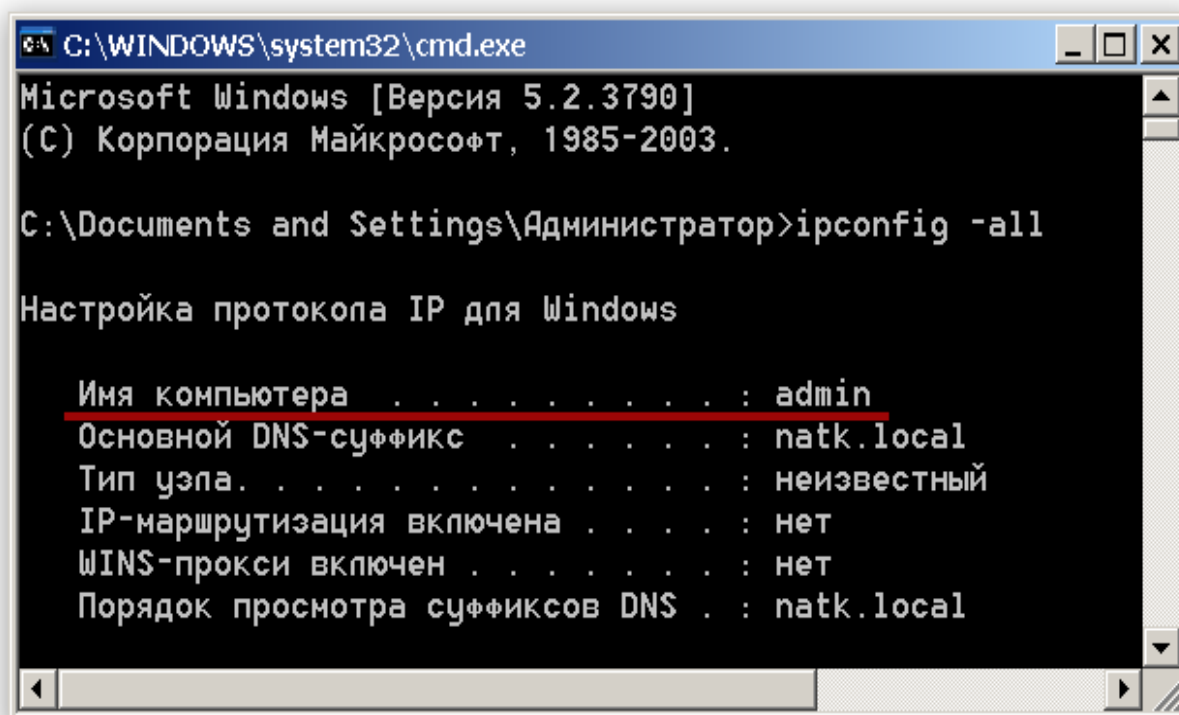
C:\WINDOWS\system32\cmd.exe

Microsoft Windows [Версия 5.2.3790]
(C) Корпорация Майкрософт, 1985-2003.

C:\Documents and Settings\Администратор>ipconfig -all

Настройка протокола IP для Windows

Имя компьютера . . . . . . . . . : admin
Основной DNS-суффикс . . . . . . : natk.local
Тип узла. . . . . . . . . . . . . : неизвестный
IP-маршрутизация включена . . . . : нет
WINS-прокси включен . . . . . . . : нет
Порядок просмотра суффиксов DNS . : natk.local